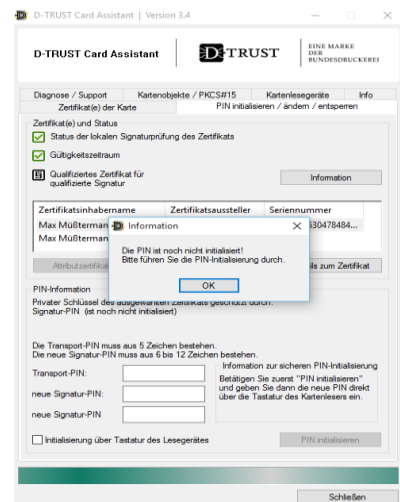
D-TRUST Card Assistant | Version 3.4

D-TRUST Card Assistant

D-TRUST

EINE MARKE DER BUNDESDRUCKEREI

Diagnose / Support | Kartenobjekte / PKCS#15 | Kartenlesegeräte | Info

Zertifikat(e) der Karte | PIN initialisieren / ändern / entsperren

Zertifikat(e) und Status

Status der lokalen Signaturprüfung des Zertifikats

Gültigkeitszeitraum

Qualifiziertes Zertifikat für qualifizierte Signatur

Information

| Zertifikatsinhabername | Zertifikatsaussteller | Seriennummer |
|---|---|---|
| Max Mußterman | | 630478484... |
| Max Mußterman | | |

Attributzertifika

ils zum Zertifikat

Information

Die PIN ist noch nicht initialisiert!
Bitte führen Sie die PIN-Initialisierung durch.

OK

PIN-Information

Privater Schlüssel des ausgewählten Zertifikats geschützt durch:
Signatur-PIN (ist noch nicht initialisiert)

Die Transport-PIN muss aus 5 Zeichen bestehen.
Die neue Signatur-PIN muss aus 6 bis 12 Zeichen bestehen.

Transport-PIN:

neue Signatur-PIN:

neue Signatur-PIN

Information zur sicheren PIN-Initialisierung

Betätigen Sie zuerst "PIN initialisieren" und geben Sie dann die neue PIN direkt über die Tastatur des Kartenlesers ein.

Initialisierung über Tastatur des Lesegerätes

PIN initialisieren

Schließen